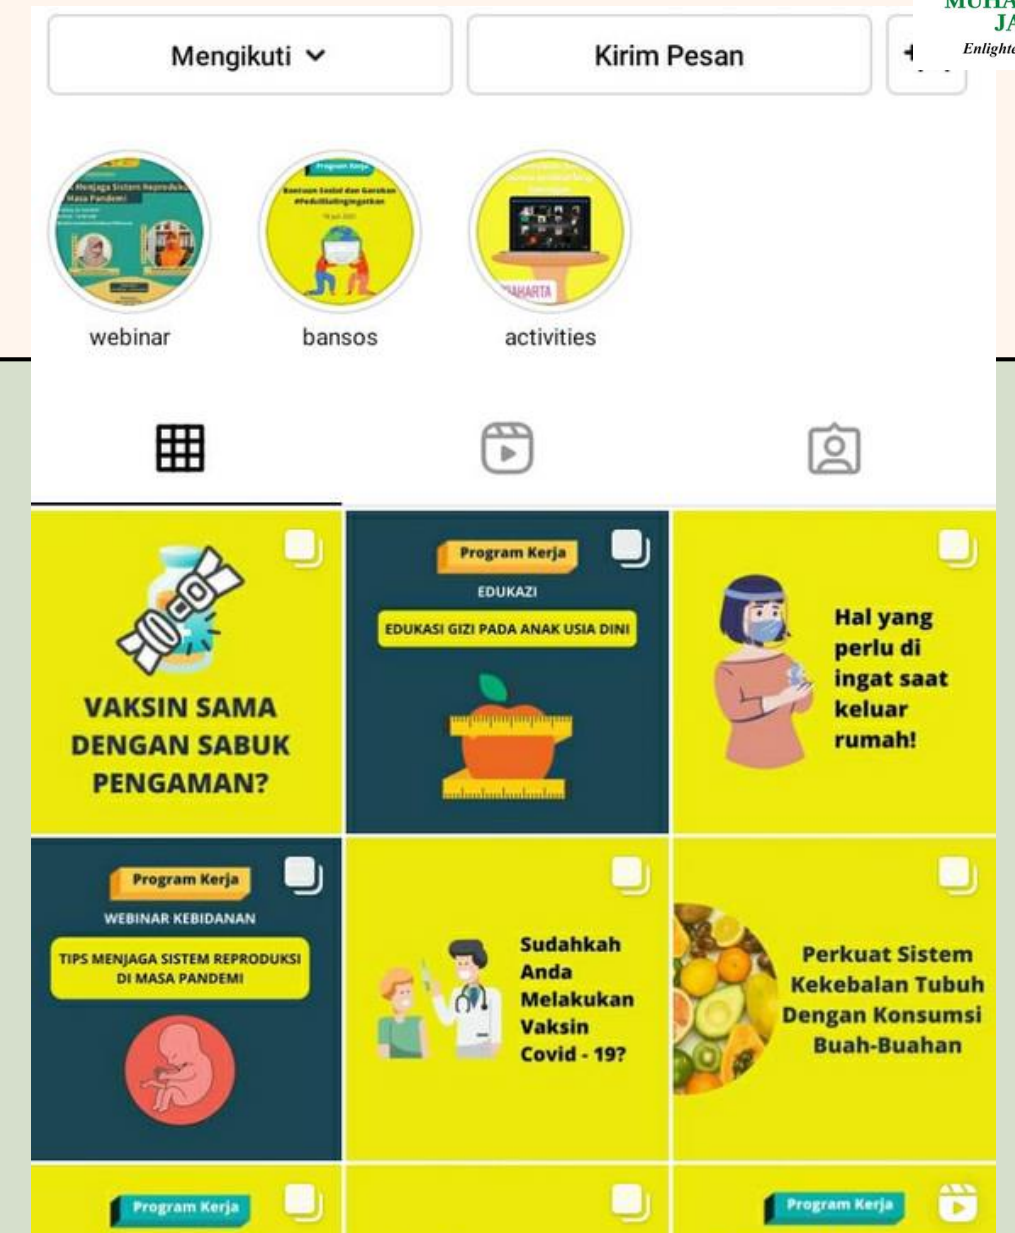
MUHA
JA
Enlight

Mengikuti

Kirim Pesan

Menjaga Sistem Reproduksi Masa Pandemi

Program Kerja

Bantuan Sosial dan Gerakan #PeduliSalingIngatkan

AHARTA

webinar

bansos

activities

VAKSIN SAMA DENGAN SABUK PENGAMAN?

Program Kerja

EDUKAZI

EDUKASI GIZI PADA ANAK USIA DINI

Hal yang perlu di ingat saat keluar rumah!

Program Kerja

WEBINAR KEBIDANAN

TIPS MENJAGA SISTEM REPRODUKSI DI MASA PANDEMI

Sudahkah Anda Melakukan Vaksin Covid - 19?

Perkuat Sistem Kekebalan Tubuh Dengan Konsumsi Buah-Buahan

Program Kerja

Program Kerja